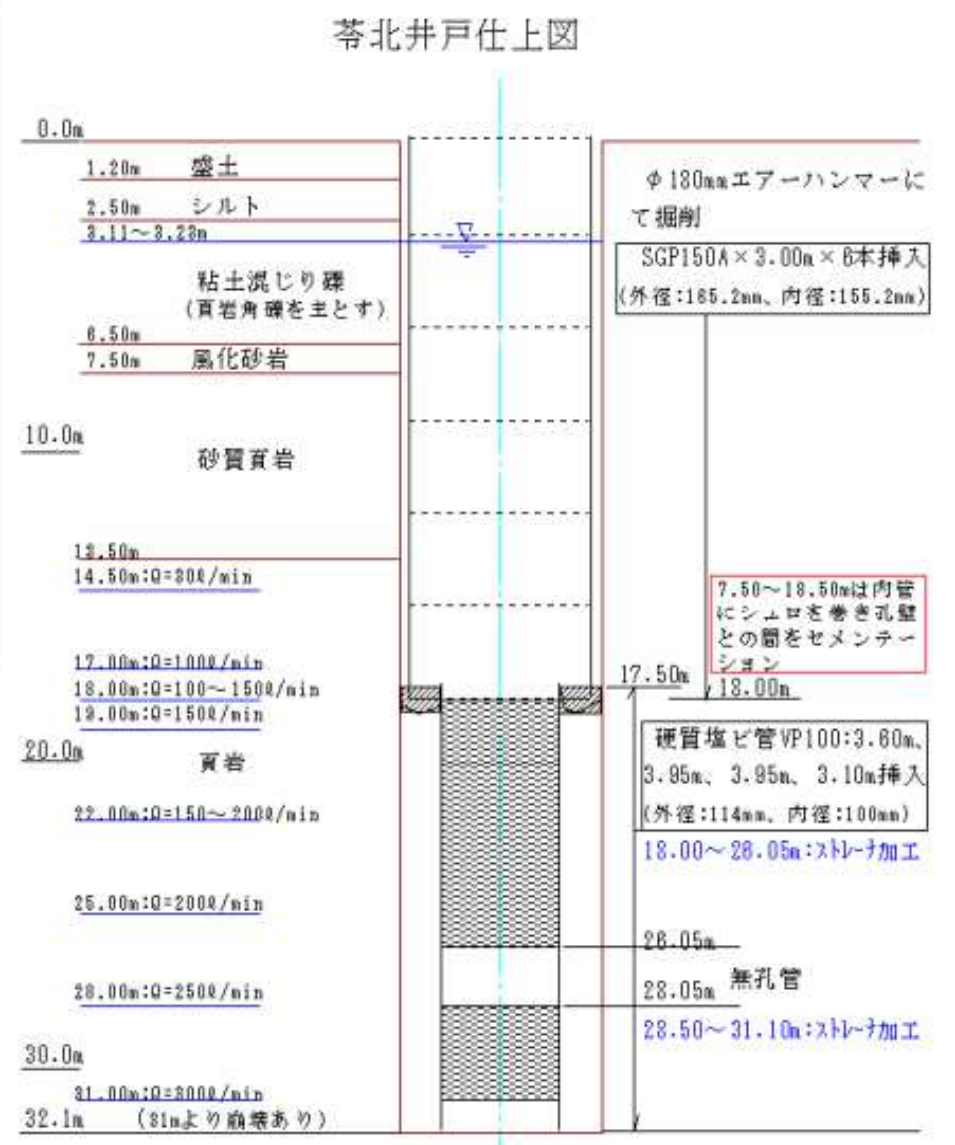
苓北井戸仕上図

0.0m
1.20m 盛土
2.50m シルト
3.11～3.23m
粘土混じり礫
（頁岩角礫を主とす）
6.50m
7.50m 風化砂岩
10.0m
砂質頁岩
13.50m
14.50m:Q=80ℓ/min
17.00m:Q=100ℓ/min
18.00m:Q=100～150ℓ/min
19.00m:Q=150ℓ/min
20.0m
頁岩
22.00m:Q=150～200ℓ/min
25.00m:Q=200ℓ/min
28.00m:Q=250ℓ/min
30.0m
31.00m:Q=300ℓ/min
32.1m （31mより崩壊あり）

φ180mmエアーハンマーにて掘削
SGP150A×3.00m×6本挿入
（外径:165.2mm、内径:155.2mm）
7.50～18.50mは内管にシュロを巻き孔壁との間をセメンテーション
17.50m
18.00m
硬質塩ビ管VP100:3.60m、3.95m、3.95m、3.10m挿入
（外径:114mm、内径:100mm）
18.00～28.05m:ストレーナ加工
26.05m
無孔管
28.05m
28.50～31.10m:ストレーナ加工